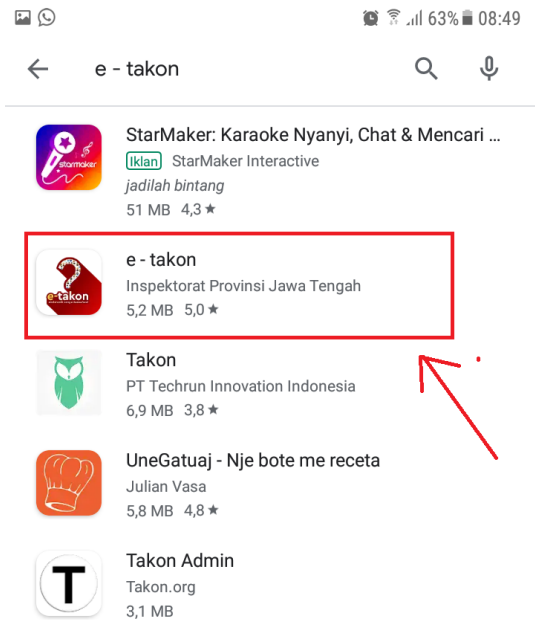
63% 08:49

e - takon

starmaker

StarMaker: Karaoke Nyanyi, Chat & Mencari ...

Iklan StarMaker Interactive

jadilah bintang

51 MB 4,3 ★

e-takon

e - takon

Inspektorat Provinsi Jawa Tengah

5,2 MB 5,0 ★

Takon

PT Techrun Innovation Indonesia

6,9 MB 3,8 ★

UneGatuaj - Nje bote me receta

Julian Vasa

5,8 MB 4,8 ★

T

Takon Admin

Takon.org

3,1 MB